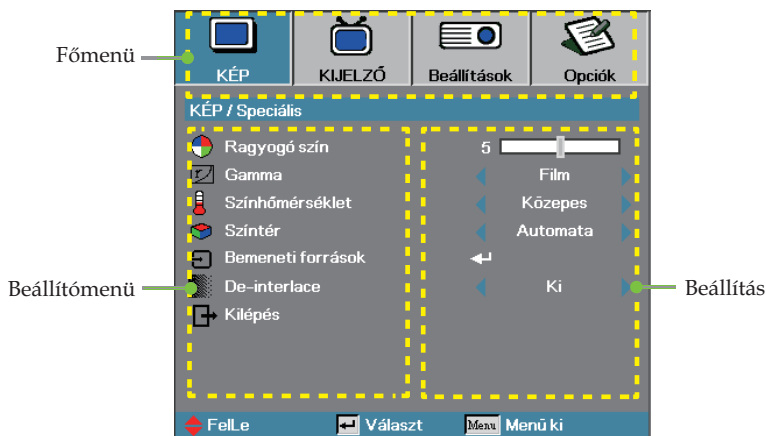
Főmenü

KÉP | KIJELZŐ | Beállítások | Opciók

KÉP / Speciális

Ragyogó szín — 5
Gamma — Film
Színhőmérséklet — Közepes
Színtér — Automata
Bemeneti források
De-interlace — Ki
Kilépés

Beállítómenü

Beállítás

FelLe   Választ   Menu Menü ki